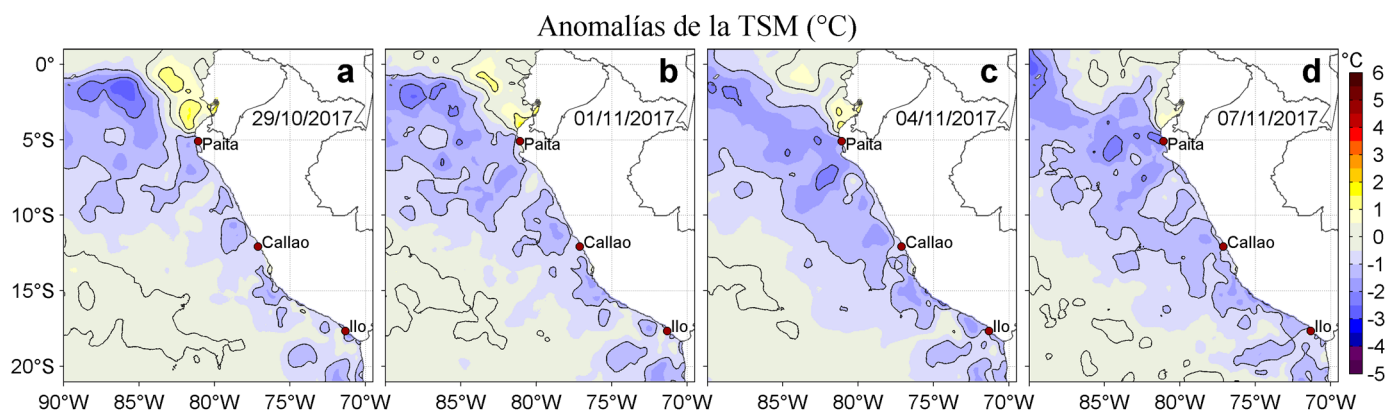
Anomalías de la TSM (°C)

a
29/10/2017
Paita
Callao
Ilo

b
01/11/2017
Paita
Callao
Ilo

c
04/11/2017
Paita
Callao
Ilo

d
07/11/2017
Paita
Callao
Ilo

0°
5°S
10°S
15°S
20°S

90°W 85°W 80°W 75°W 70°W
85°W 80°W 75°W 70°W
85°W 80°W 75°W 70°W
85°W 80°W 75°W 70°W

°C
6
5
4
3
2
1
0
-1
-2
-3
-4
-5